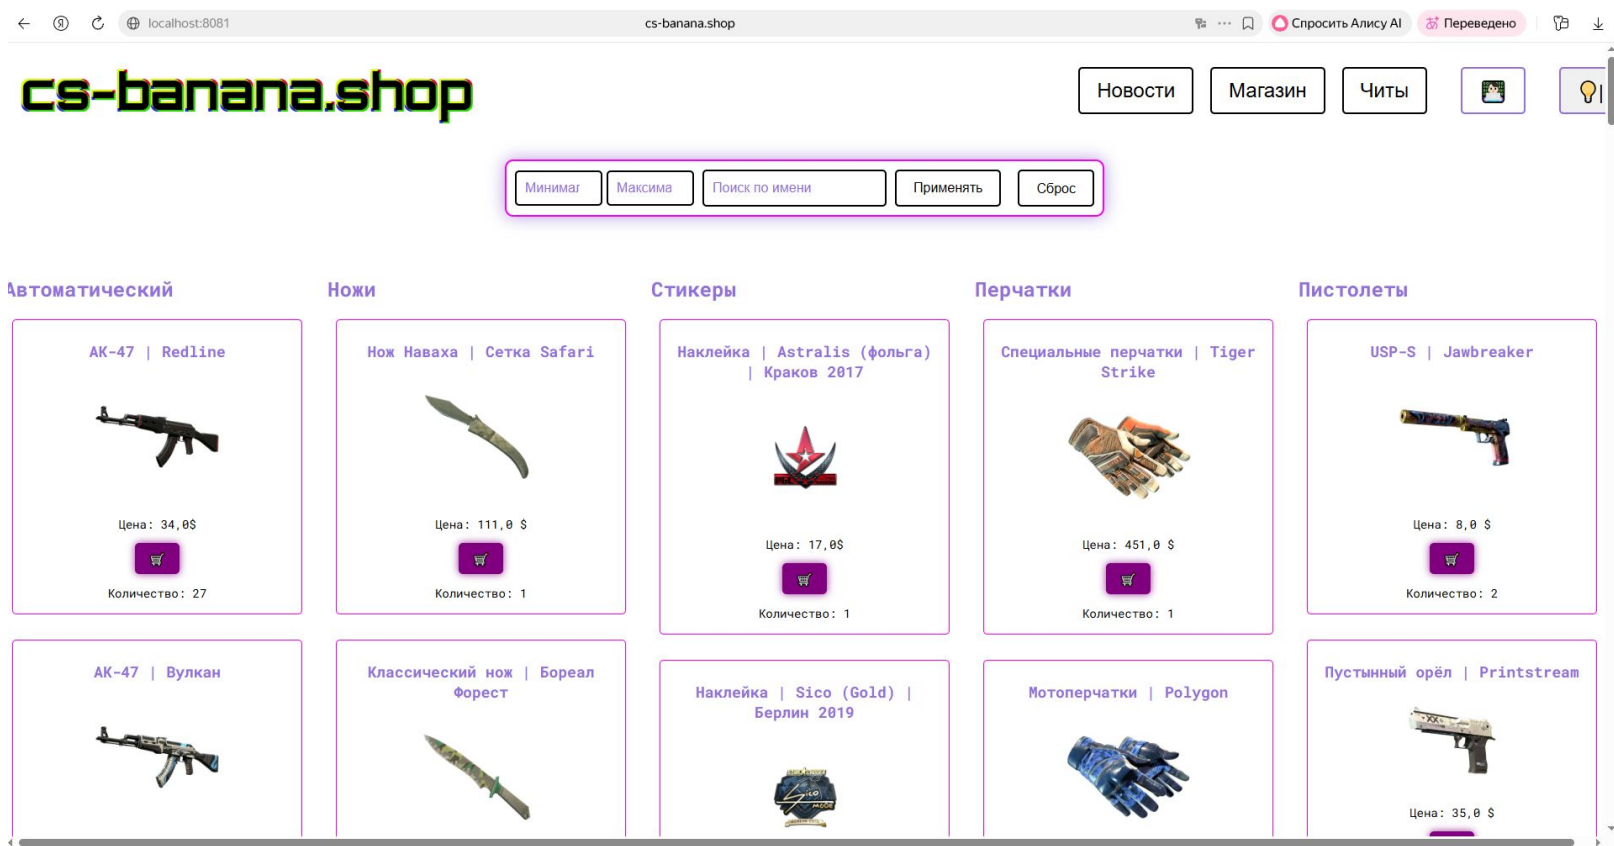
localhost:8081 cs-banana.shop Спросить Алису AI Переведено

cs-banana.shop

Новости Магазин Читы

Минимал Максима Поиск по имени Применять Сброс

Автоматический

АК-47 | Redline

Цена: 34,0$

Количество: 27

АК-47 | Вулкан

Ножи

Нож Наваха | Сетка Safari

Цена: 111,0 $

Количество: 1

Классический нож | Бореал Форест

Стикеры

Наклейка | Astralis (фольга) | Краков 2017

Цена: 17,0$

Количество: 1

Наклейка | Sico (Gold) | Берлин 2019

Перчатки

Специальные перчатки | Tiger Strike

Цена: 451,0 $

Количество: 1

Мотоперчатки | Polygon

Пистолеты

USP-S | Jawbreaker

Цена: 8,0 $

Количество: 2

Пустынный орёл | Printstream

Цена: 35,0 $